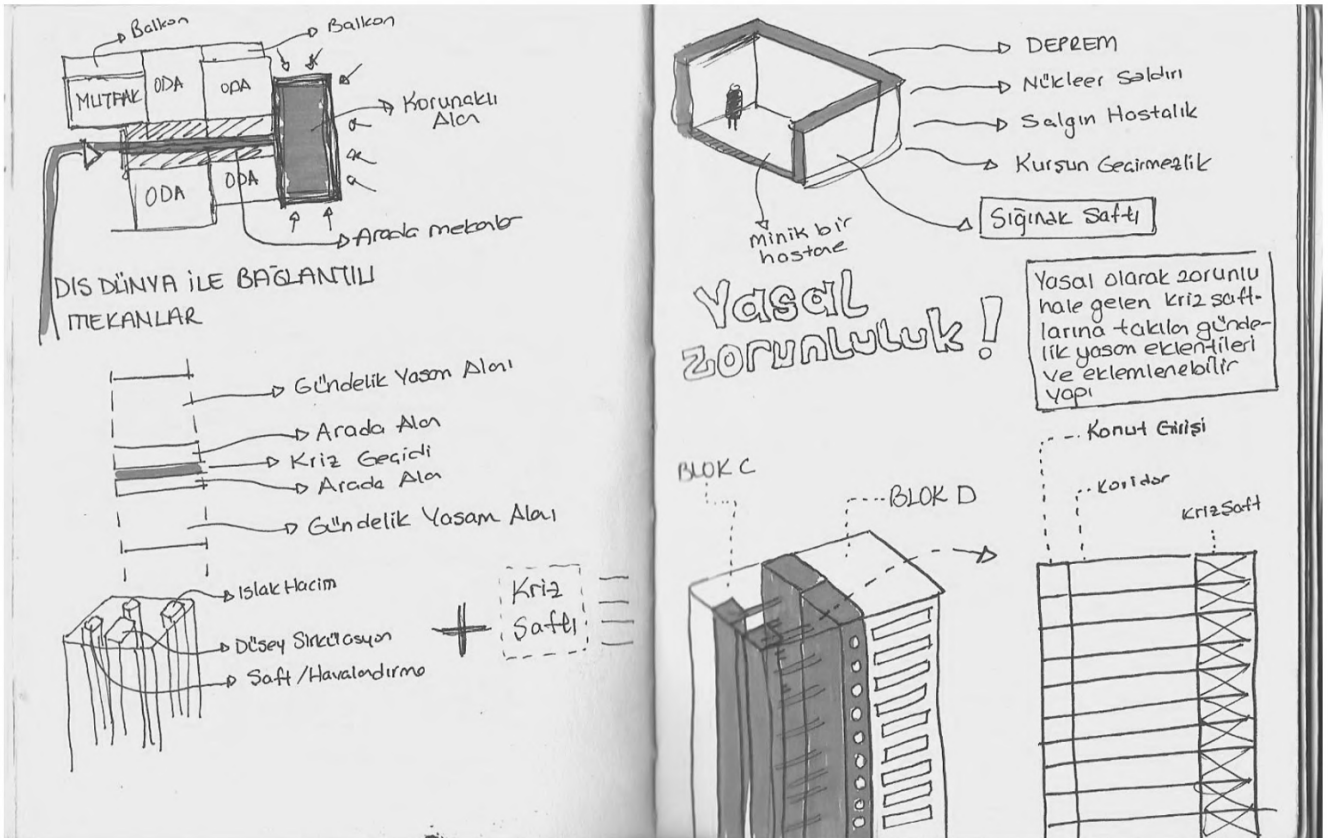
Balkon
Balkon
MUTFAK
ODA
ODA
Korunaklı Alan
ODA
ODA
Arada mekanlar

DIŞ DÜNYA İLE BAĞLANTILI MEKANLAR

Gündelik Yaşam Alanı
Arada Alan
Kriz Geçidi
Arada Alan
Gündelik Yaşam Alanı

Islak Hacim
Düşey Sirkülasyon
Şaft / Havalandırma

Kriz Şaftı

DEPREM
Nükleer Saldırı
Salgın Hastalık
Kurşun Geçirmezlik
Sığınak Şaftı
minik bir hastane

Yasal zorunluluk!

Yasal olarak zorunlu hale gelen kriz şaftlarına takılan gündelik yaşam eklentileri ve eklemlenebilir yapı

Konut Girişi
Koridor
Kriz Şaft
BLOK C
BLOK D